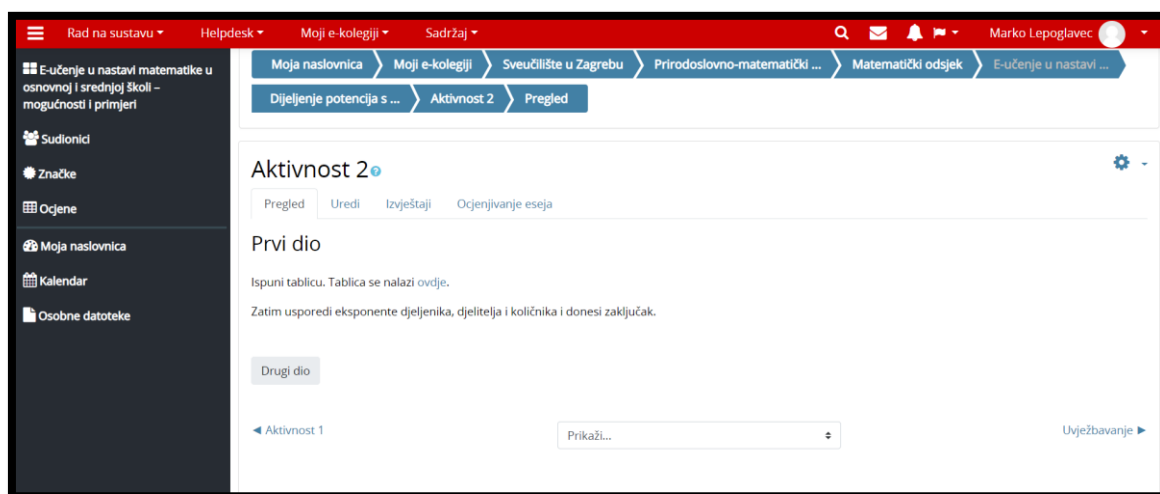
Rad na sustavu ▾ Helpdesk ▾ Moji e-kolegiji ▾ Sadržaj ▾

Marko Lepoglavec

E-učenje u nastavi matematike u osnovnoj i srednjoj školi – mogućnosti i primjeri

Sudionici

Značke

Ocjene

Moja naslovnica

Kalendar

Osobne datoteke

Moja naslovnica › Moji e-kolegiji › Sveučilište u Zagrebu › Prirodoslovno-matematički ... › Matematički odsjek › E-učenje u nastavi ... › Dijeljenje potencija s ... › Aktivnost 2 › Pregled

Aktivnost 2

Pregled Uredi Izvještaji Ocjenjivanje eseja

Prvi dio

Ispuni tablicu. Tablica se nalazi ovdje.

Zatim usporedi eksponente djeljenika, djelitelja i količnika i donesi zaključak.

Drugi dio

◄ Aktivnost 1

Prikaži...

Uvježbavanje ►